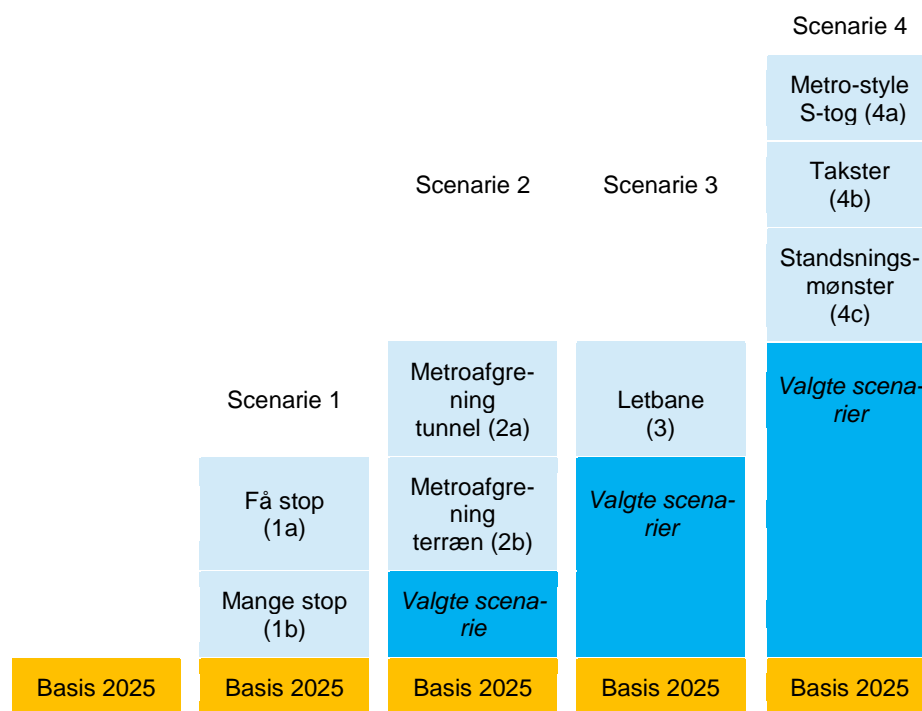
Scenarie 4

Metro-style S-tog (4a)

Takster (4b)

Standsningsmønster (4c)

Valgte scenarier

Scenarie 2

Scenarie 3

Scenarie 1

Metroafgrening tunnel (2a)

Letbane (3)

Få stop (1a)

Metroafgrening terræn (2b)

Valgte scenarier

Mange stop (1b)

Valgte scenarie

Basis 2025

Basis 2025

Basis 2025

Basis 2025

Basis 2025